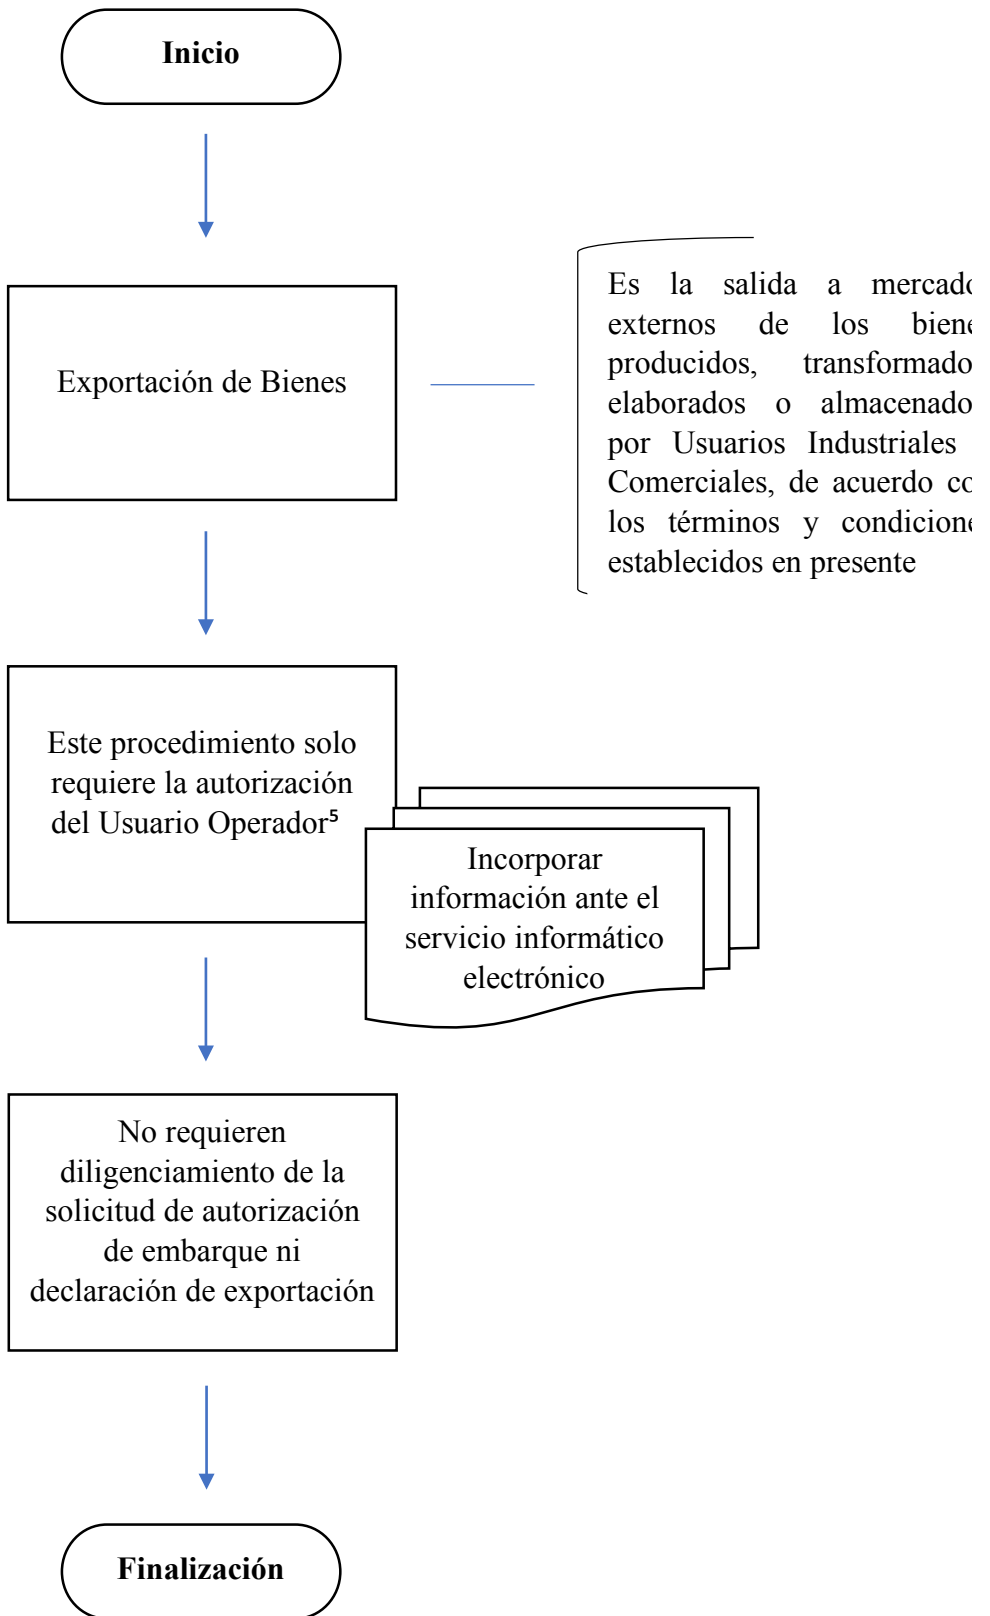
Inicio

Exportación de Bienes

Es la salida a mercad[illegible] externos de los biene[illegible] producidos, transformado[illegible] elaborados o almacenado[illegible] por Usuarios Industriales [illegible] Comerciales, de acuerdo c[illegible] los términos y condicione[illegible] establecidos en presente

Este procedimiento solo requiere la autorización del Usuario Operador$^5$

Incorporar información ante el servicio informático electrónico

No requieren diligenciamiento de la solicitud de autorización de embarque ni declaración de exportación

Finalización